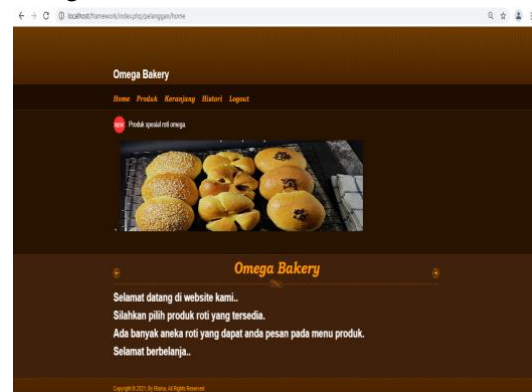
localhost/framework/index.php/pelanggan/home

Omega Bakery

Home Produk Keranjang Histori Logout

NEW Produk spesial roti omega

Omega Bakery

Selamat datang di website kami..
Silahkan pilih produk roti yang tersedia.
Ada banyak aneka roti yang dapat anda pesan pada menu produk.
Selamat berbelanja..

Copyright © 2021, By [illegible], All Rights Reserved